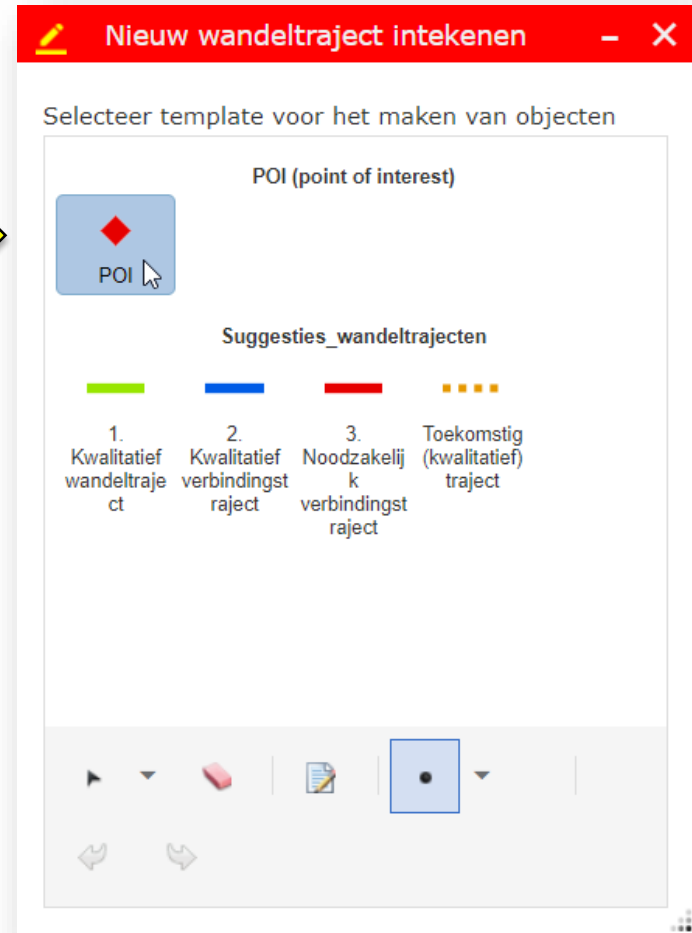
Nieuw wandeltraject intekenen

Selecteer template voor het maken van objecten

POI (point of interest)

POI

Suggesties_wandeltrajecten

1. Kwalitatief wandeltraject

2. Kwalitatief verbindingstraject

3. Noodzakelijk verbindingstraject

Toekomstig (kwalitatief) traject